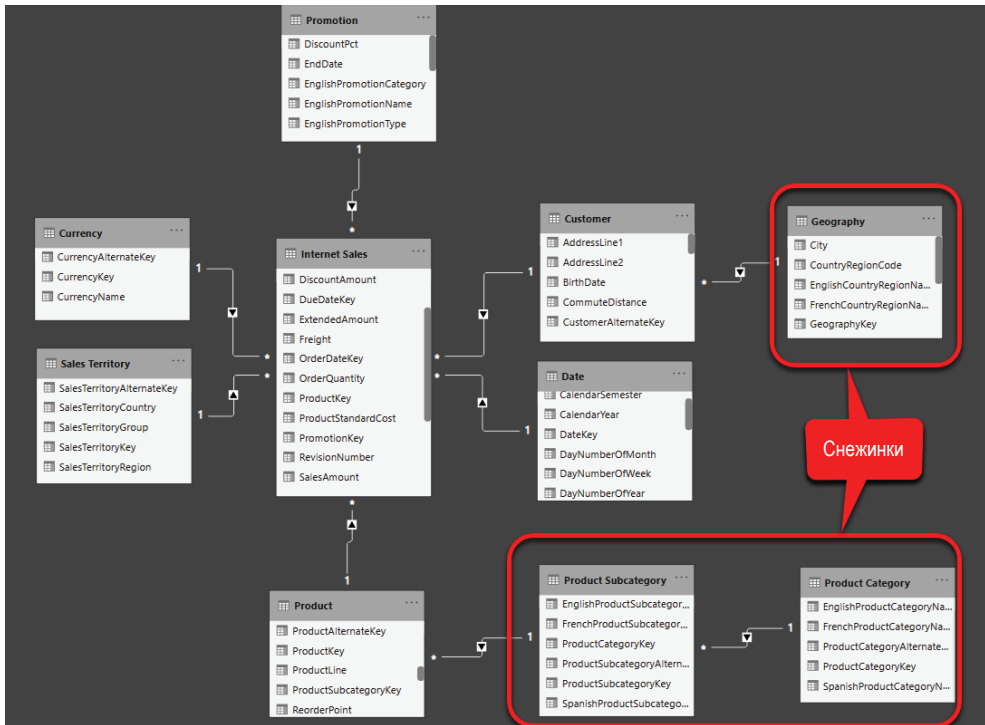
Promotion
DiscountPct
EndDate
EnglishPromotionCategory
EnglishPromotionName
EnglishPromotionType

Currency
CurrencyAlternateKey
CurrencyKey
CurrencyName

Sales Territory
SalesTerritoryAlternateKey
SalesTerritoryCountry
SalesTerritoryGroup
SalesTerritoryKey
SalesTerritoryRegion

Internet Sales
DiscountAmount
DueDateKey
ExtendedAmount
Freight
OrderDateKey
OrderQuantity
ProductKey
ProductStandardCost
PromotionKey
RevisionNumber
SalesAmount

Customer
AddressLine1
AddressLine2
BirthDate
CommuteDistance
CustomerAlternateKey

Geography
City
CountryRegionCode
EnglishCountryRegionNa...
FrenchCountryRegionNa...
GeographyKey

Date
CalendarSemester
CalendarYear
DateKey
DayNumberOfMonth
DayNumberOfWeek
DayNumberOfYear

Снежинки

Product
ProductAlternateKey
ProductKey
ProductLine
ProductSubcategoryKey
ReorderPoint

Product Subcategory
EnglishProductSubcategor...
FrenchProductSubcategor...
ProductCategoryKey
ProductSubcategoryAltern...
ProductSubcategoryKey
SpanishProductSubcatego...

Product Category
EnglishProductCategoryNa...
FrenchProductCategoryNa...
ProductCategoryAlternate...
ProductCategoryKey
SpanishProductCategoryN...

1 * 1 * 1 * * 1 * 1 * 1 * 1 * 1 * 1